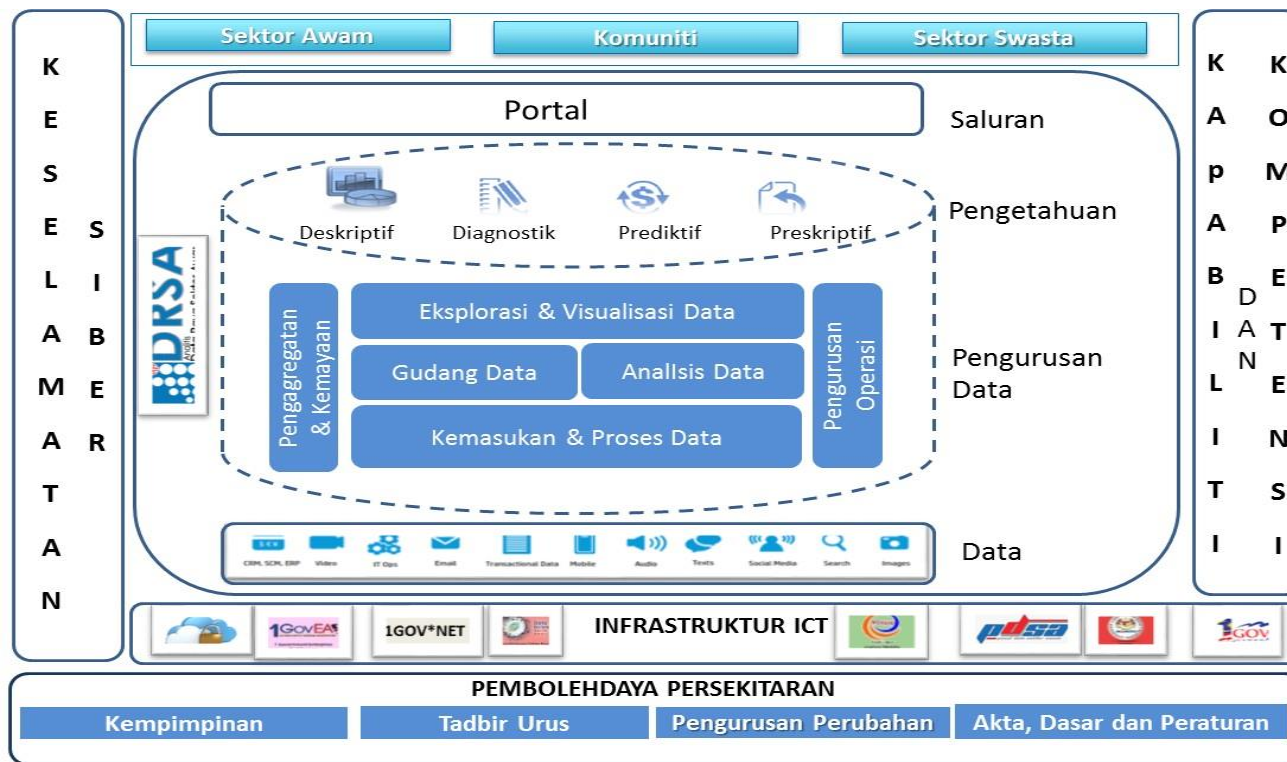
KESELAMATAN

SIBER

Sektor Awam

Komuniti

Sektor Swasta

Portal

Saluran

Deskriptif

Diagnostik

Prediktif

Preskriptif

Pengetahuan

DRSA

Pengagregatan & Kemayaan

Eksplorasi & Visualisasi Data

Gudang Data

Anallsis Data

Kemasukan & Proses Data

Pengurusan Operasi

Pengurusan Data

CRM, SCM, ERP

Video

IT Ops

Email

Transactional Data

Mobile

Audio

Texts

Social Media

Search

Images

Data

KApABILITI

DAN

KOMPETENSI

1GovEA

1GOV*NET

INFRASTRUKTUR ICT

pdsa

1GOV

PEMBOLEHDAYA PERSEKITARAN

Kempimpinan

Tadbir Urus

Pengurusan Perubahan

Akta, Dasar dan Peraturan